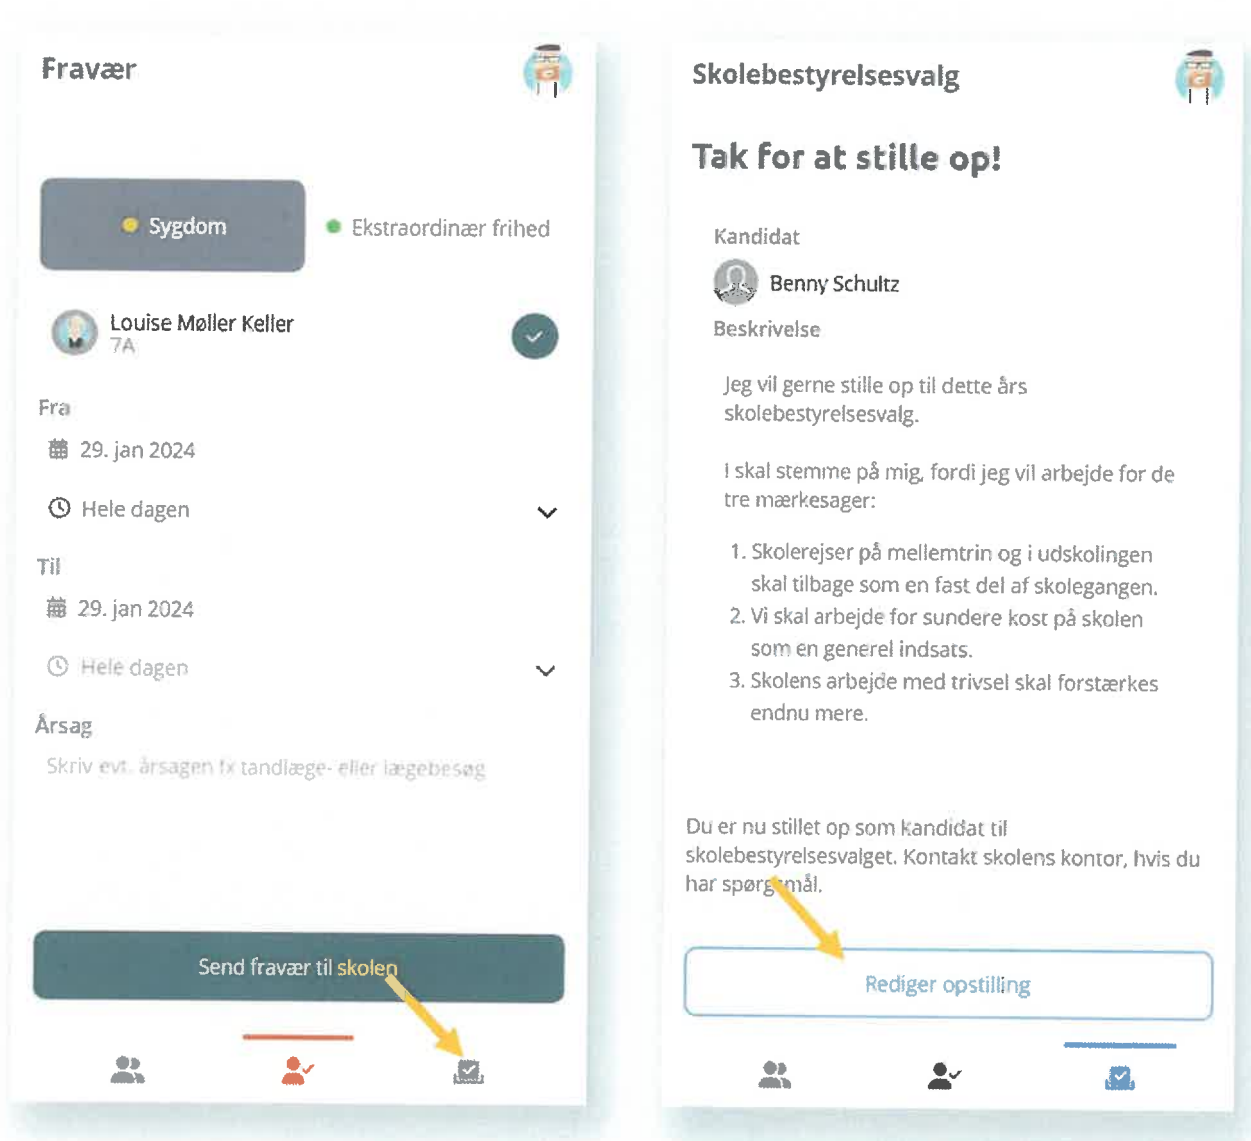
Fravær

Sygdom

Ekstraordinær frihed

Louise Møller Keller
7A

Fra

29. jan 2024

Hele dagen

Til

29. jan 2024

Hele dagen

Årsag

Skriv evt. årsagen fx tandlæge- eller lægebesøg

Send fravær til skolen

Skolebestyrelsesvalg

Tak for at stille op!

Kandidat

Benny Schultz

Beskrivelse

Jeg vil gerne stille op til dette års skolebestyrelsesvalg.

I skal stemme på mig, fordi jeg vil arbejde for de tre mærkesager:

1. Skolerejser på mellemtrin og i udskolingen skal tilbage som en fast del af skolegangen.
2. Vi skal arbejde for sundere kost på skolen som en generel indsats.
3. Skolens arbejde med trivsel skal forstærkes endnu mere.

Du er nu stillet op som kandidat til skolebestyrelsesvalget. Kontakt skolens kontor, hvis du har spørgsmål.

Rediger opstilling